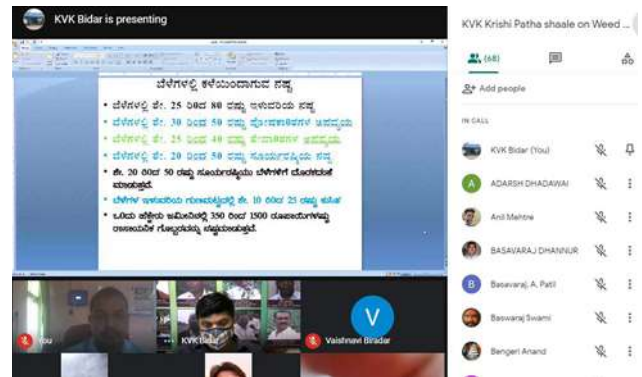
KVK Bidar is presenting

ಬೆಳೆಗಳಲ್ಲಿ ಕಳೆಯಿಂದಾಗುವ ನಷ್ಟ

• ಬೆಳೆಗಳಲ್ಲಿ ಶೇ. 25 ರಿಂದ 80 ರಷ್ಟು ಇಳುವರಿಯ ನಷ್ಟ
• ಬೆಳೆಗಳಲ್ಲಿ ಶೇ. 30 ರಿಂದ 50 ರಷ್ಟು ಪೋಷಕಾಂಶಗಳ ಬಳಕೆ
• ಬೆಳೆಗಳಲ್ಲಿ ಶೇ. 25 ರಿಂದ 40 ರಷ್ಟು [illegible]
• ಬೆಳೆಗಳಲ್ಲಿ ಶೇ. 20 ರಿಂದ 50 ರಷ್ಟು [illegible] ನಷ್ಟ
• ಶೇ. 20 ರಿಂದ 50 ರಷ್ಟು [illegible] ಬೆಳೆಗಳಿಗೆ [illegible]
• ಬೆಳೆಗಳ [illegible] ಶೇ. 10 ರಿಂದ 25 ರಷ್ಟು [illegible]
• ಒಂದು ಹೆಕ್ಟೇರು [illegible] 350 ರಿಂದ 1500 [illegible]

KVK Krishi Patha shaale on Weed ...

(68)

Add people

IN CALL

KVK Bidar (You)
ADARSH DHADAWAI
Anil Mehtre
BASAVARAJ DHANNUR
Basavaraj. A. Patil
Baswaraj Swami
Bengeri Anand

You
KVK Bidar
V
Vaishnavi Biradar